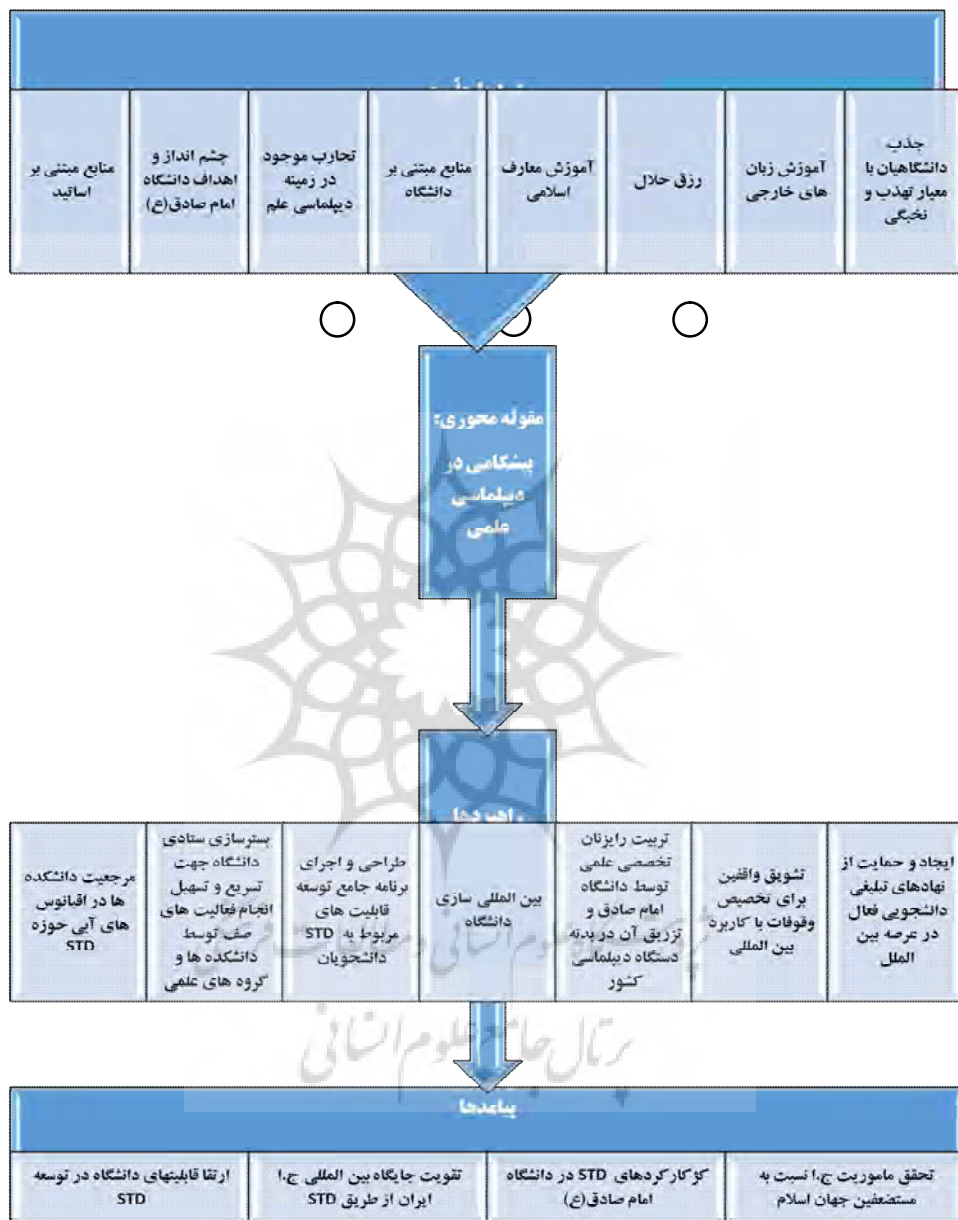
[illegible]

جذب دانشگاهیان با معیار تهذب و نخبگی

آموزش زبان های خارجی

رزق حلال

آموزش معارف اسلامی

منابع مبتنی بر دانشگاه

تجارب موجود در زمینه دیپلماسی علم

چشم انداز و اهداف دانشگاه امام صادق(ع)

منابع مبتنی بر اساتید

مقوله محوری: پیشگامی در دیپلماسی علمی

راهبردها

ایجاد و حمایت از نهادهای تبلیغی دانشجویی فعال در عرصه بین الملل

تشویق واقفین برای تخصیص وقوفات با کاربرد بین المللی

تربیت رایزنان تخصصی علمی توسط دانشگاه امام صادق و تزریق آن در بدنه دستگاه دیپلماسی کشور

بین المللی سازی دانشگاه

طراحی و اجرای برنامه جامع توسعه قابلیت های مربوط به STD دانشجویان

بسترسازی ستادی دانشگاه جهت تسریع و تسهیل انجام فعالیت های صف توسط دانشکده ها و گروه های علمی

مرجعیت دانشکده ها در اقیانوس های آبی حوزه STD

پیامدها

تحقق ماموریت ج.ا نسبت به مستضعفین جهان اسلام

کژکارکردهای STD در دانشگاه امام صادق(ع)

تقویت جایگاه بین المللی ج.ا ایران از طریق STD

ارتقا قابلیتهای دانشگاه در توسعه STD